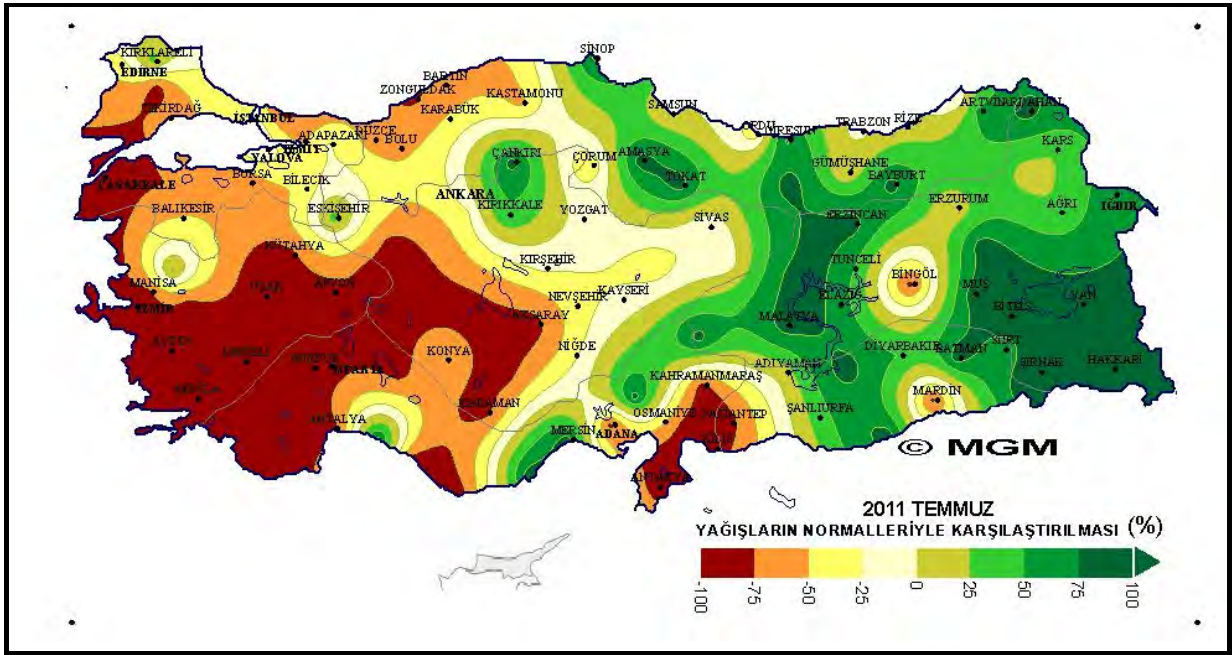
KIRKLARELİ
EDİRNE
TEKİRDAĞ
İSTANBUL
SİNOP
BARTIN
ZONGULDAK
KASTAMONU
KARABÜK
SAMSUN
ORDU
GİRESUN
TRABZON
RİZE
ARTVİN
ARDAHAN
KARS
ADAPAZARI
DÜZCE
BOLU
YALOVA
KOCAELİ
ÇANKIRI
ÇORUM
AMASYA
TOKAT
GÜMÜŞHANE
BAYBURT
ÇANAKKALE
BURSA
BİLECİK
ESKİŞEHİR
ANKARA
KIRIKKALE
YOZGAT
SİVAS
ERZİNCAN
ERZURUM
AĞRI
IĞDIR
BALIKESİR
KÜTAHYA
KIRŞEHİR
TUNCELİ
BİNGÖL
MUŞ
VAN
MANİSA
UŞAK
AFYON
NEVŞEHİR
KAYSERİ
ELAZIĞ
BİTLİS
İZMİR
AKSARAY
MALATYA
AYDIN
DENİZLİ
BURDUR
ISPARTA
KONYA
NİĞDE
ADIYAMAN
DİYARBAKIR
BATMAN
SİİRT
ŞIRNAK
HAKKARİ
MUĞLA
KARAMAN
KAHRAMANMARAŞ
MARDİN
ANTALYA
OSMANİYE
GAZİANTEP
ŞANLIURFA
MERSİN
ADANA
ANTAKYA
© MGM
2011 TEMMUZ
YAĞIŞLARIN NORMALLERİYLE KARŞILAŞTIRILMASI (%)
-100
-75
-50
-25
0
25
50
75
100